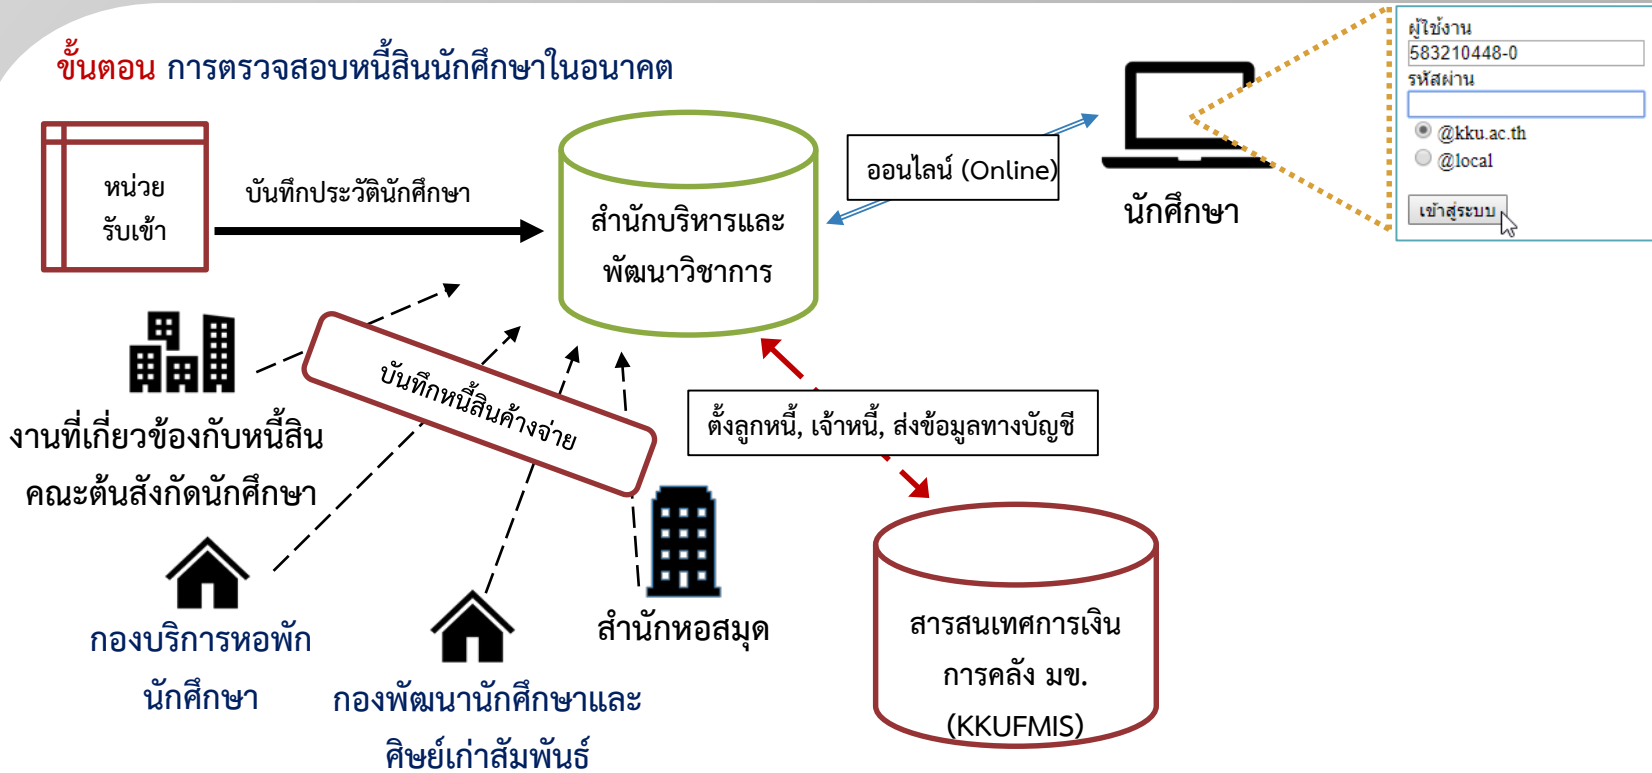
ขั้นตอน การตรวจสอบหนี้สินนักศึกษาในอนาคต

หน่วยรับเข้า

บันทึกประวัตินักศึกษา

สำนักบริหารและพัฒนาวิชาการ

ออนไลน์ (Online)

นักศึกษา

ผู้ใช้งาน
583210448-0
รหัสผ่าน
@kku.ac.th
@local
เข้าสู่ระบบ

บันทึกหนี้สินค้างจ่าย

งานที่เกี่ยวข้องกับหนี้สินคณะต้นสังกัดนักศึกษา

ตั้งลูกหนี้, เจ้าหนี้, ส่งข้อมูลทางบัญชี

สารสนเทศการเงินการคลัง มข. (KKUFMIS)

กองบริการหอพักนักศึกษา

กองพัฒนานักศึกษาและศิษย์เก่าสัมพันธ์

สำนักหอสมุด